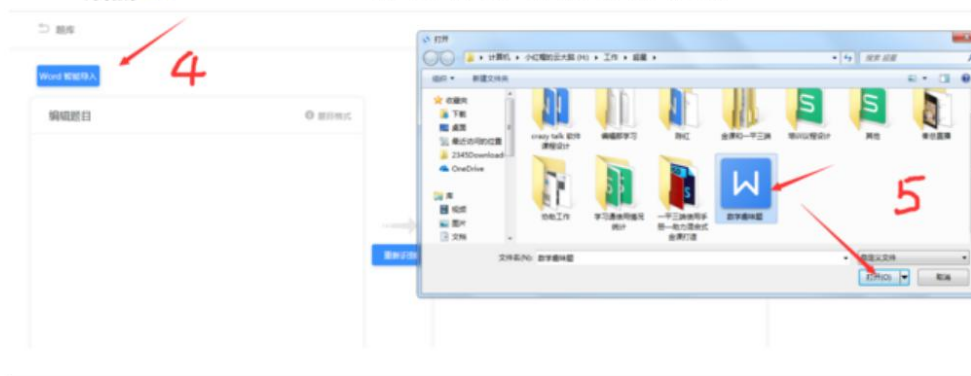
题库

Word 智能导入

4

编辑题目

题目格式

重新识别

打开

计算机 › 小红帽的云大脑 (H:) › 工作 › 题库 ›

搜索 题库

组织 ▾ 新建文件夹

收藏夹
下载
桌面
最近访问的位置
2345Download
OneDrive

库
视频
图片
文档

crazy talk 软件课程设计
编辑部学习
网红
全课和一千三讲
培训定制设计
其他
单位图库
功能工作
学习通使用指南统计
一千三讲使用手册一助力混合式全课打造
数学趣味题

5

文件名(N): 数学趣味题

自定义文件

打开(O)
取消